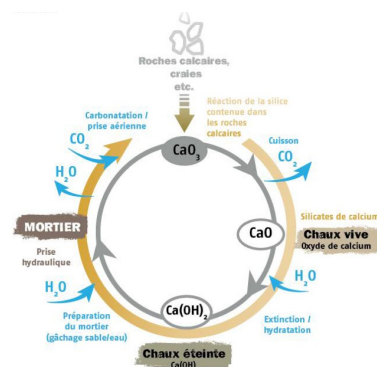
Roches calcaires, craies etc.

Réaction de la silice contenue dans les roches calcaires

Carbonatation / prise aérienne

$CO_2$

$H_2O$

$CaO_3$

Cuisson

$CO_2$

Silicates de calcium

MORTIER

Prise hydraulique

CaO

Chaux vive
Oxyde de calcium

$H_2O$

$H_2O$

Préparation du mortier (gâchage sable/eau)

$Ca(OH)_2$

Extinction / hydratation

Chaux éteinte
$Ca(OH)_2$